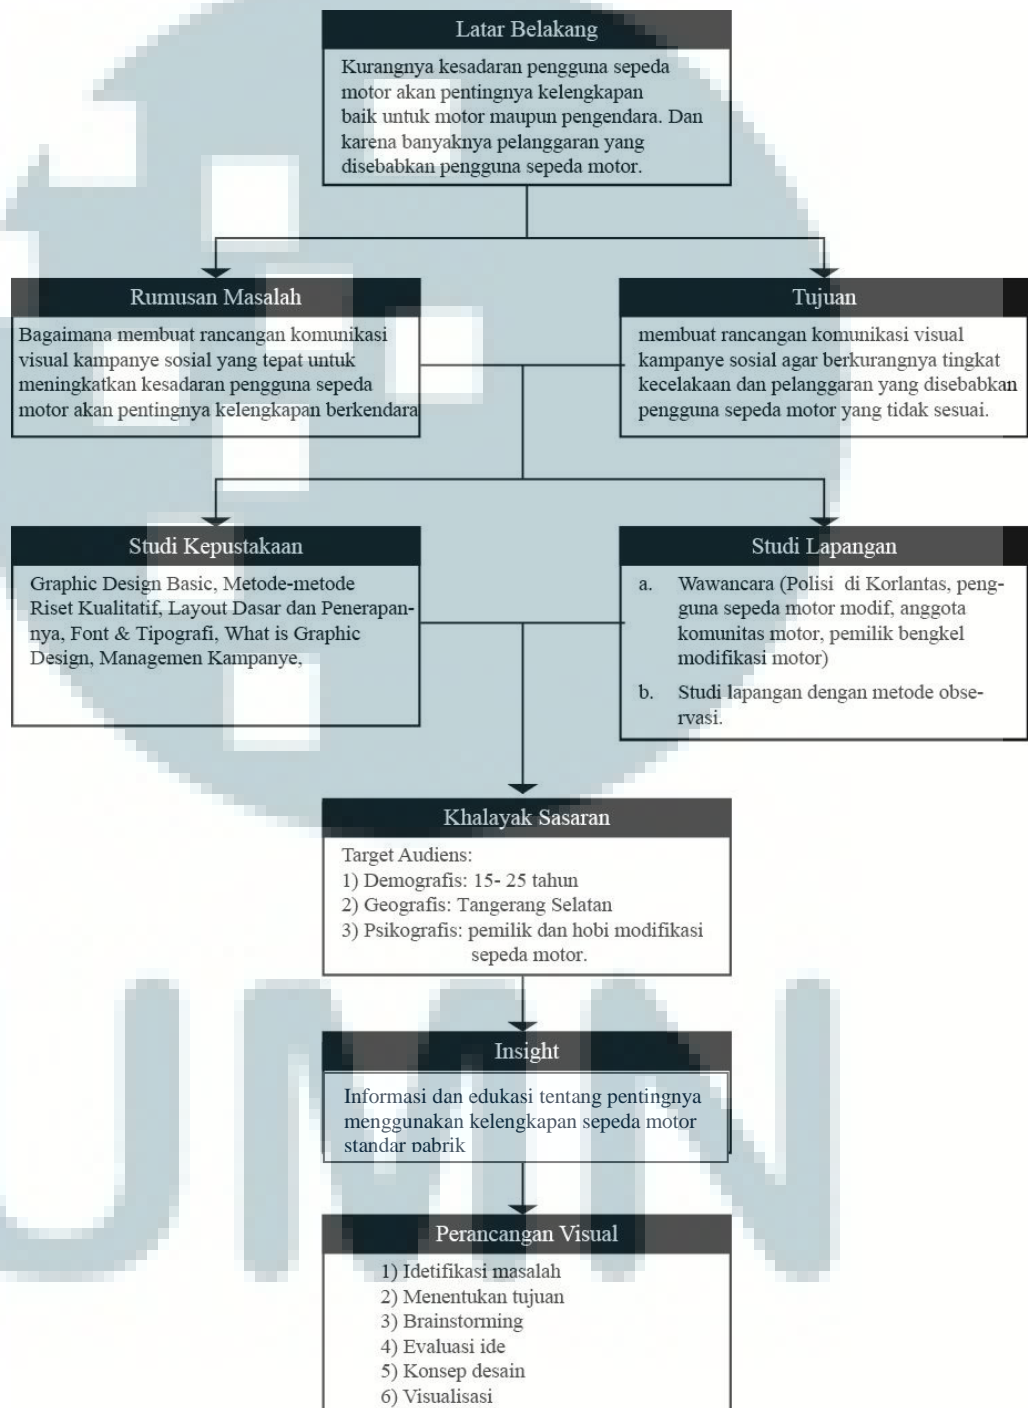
Latar Belakang

Kurangnya kesadaran pengguna sepeda motor akan pentingnya kelengkapan baik untuk motor maupun pengendara. Dan karena banyaknya pelanggaran yang disebabkan pengguna sepeda motor.

Rumusan Masalah

Bagaimana membuat rancangan komunikasi visual kampanye sosial yang tepat untuk meningkatkan kesadaran pengguna sepeda motor akan pentingnya kelengkapan berkendara

Tujuan

membuat rancangan komunikasi visual kampanye sosial agar berkurangnya tingkat kecelakaan dan pelanggaran yang disebabkan pengguna sepeda motor yang tidak sesuai.

Studi Kepustakaan

Graphic Design Basic, Metode-metode Riset Kualitatif, Layout Dasar dan Penerapannya, Font & Tipografi, What is Graphic Design, Managemen Kampanye,

Studi Lapangan

a. Wawancara (Polisi di Korlantas, pengguna sepeda motor modif, anggota komunitas motor, pemilik bengkel modifikasi motor)

b. Studi lapangan dengan metode observasi.

Khalayak Sasaran

Target Audiens:
1) Demografis: 15- 25 tahun
2) Geografis: Tangerang Selatan
3) Psikografis: pemilik dan hobi modifikasi sepeda motor.

Insight

Informasi dan edukasi tentang pentingnya menggunakan kelengkapan sepeda motor standar pabrik

Perancangan Visual

1) Idetifikasi masalah
2) Menentukan tujuan
3) Brainstorming
4) Evaluasi ide
5) Konsep desain
6) Visualisasi